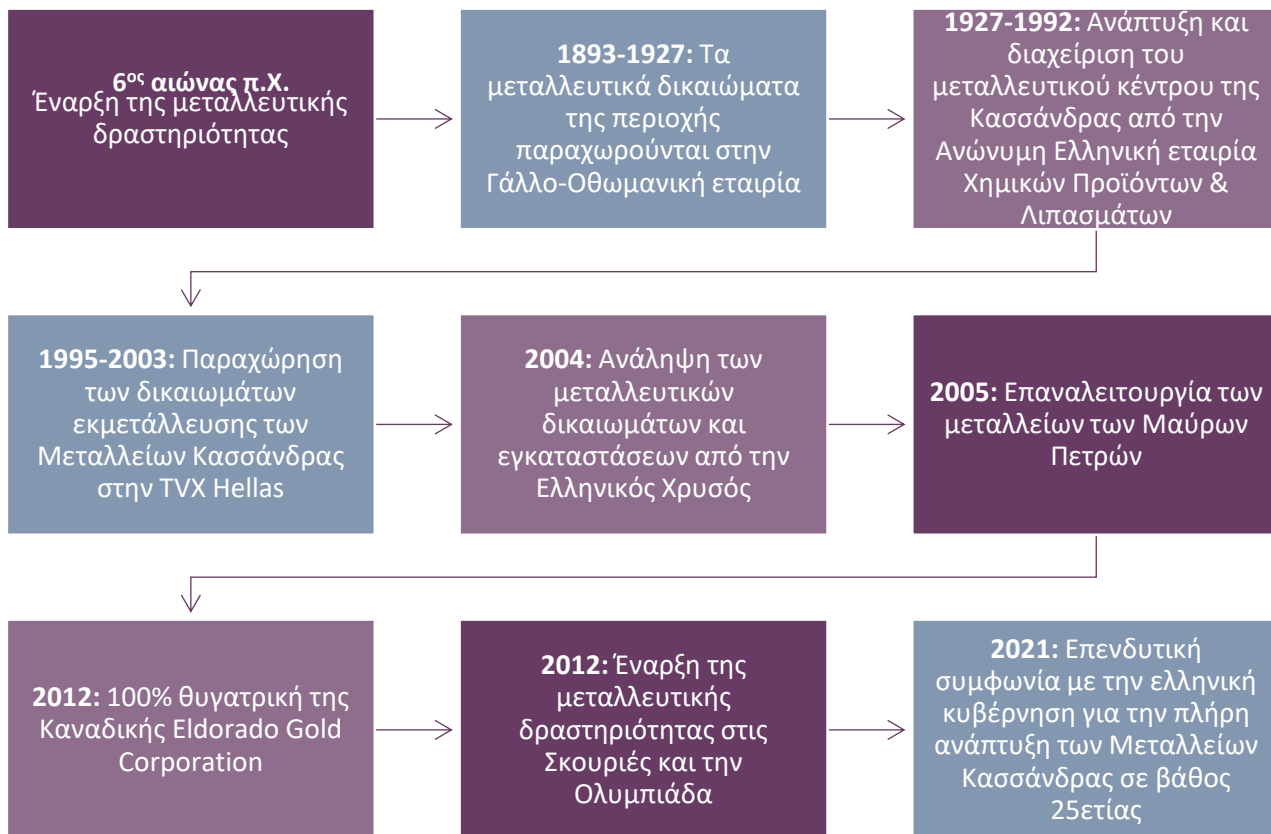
$6^{ος}$ αιώνας π.Χ.
Έναρξη της μεταλλευτικής δραστηριότητας

1893-1927: Τα μεταλλευτικά δικαιώματα της περιοχής παραχωρούνται στην Γάλλο-Οθωμανική εταιρία

1927-1992: Ανάπτυξη και διαχείριση του μεταλλευτικού κέντρου της Κασσάνδρας από την Ανώνυμη Ελληνική εταιρία Χημικών Προϊόντων & Λιπασμάτων

1995-2003: Παραχώρηση των δικαιωμάτων εκμετάλλευσης των Μεταλλείων Κασσάνδρας στην TVX Hellas

2004: Ανάληψη των μεταλλευτικών δικαιωμάτων και εγκαταστάσεων από την Ελληνικός Χρυσός

2005: Επαναλειτουργία των μεταλλείων των Μαύρων Πετρών

2012: 100% θυγατρική της Καναδικής Eldorado Gold Corporation

2012: Έναρξη της μεταλλευτικής δραστηριότητας στις Σκουριές και την Ολυμπιάδα

2021: Επενδυτική συμφωνία με την ελληνική κυβέρνηση για την πλήρη ανάπτυξη των Μεταλλείων Κασσάνδρας σε βάθος 25ετίας